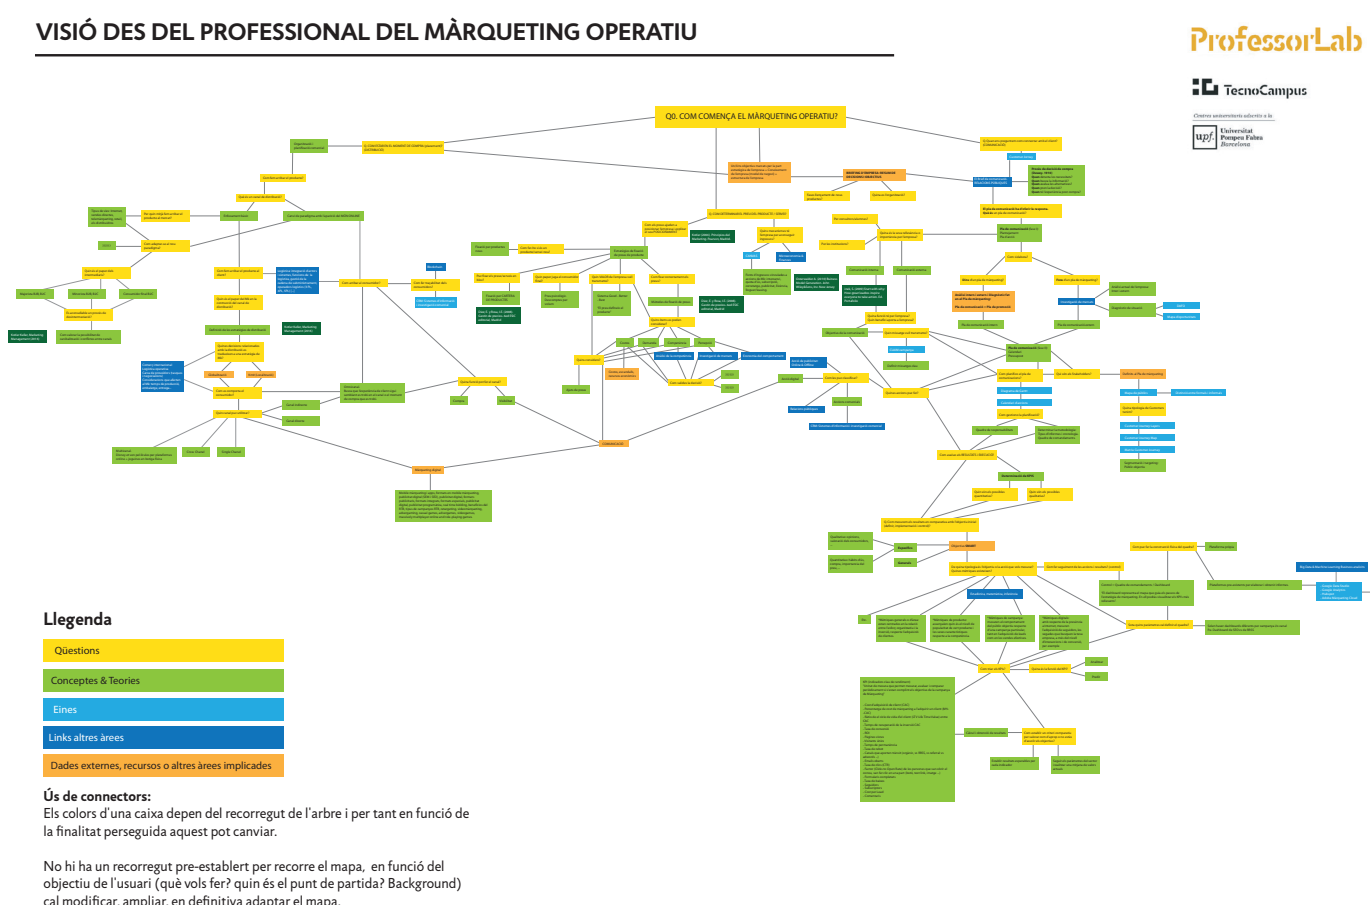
VISIÓ DES DEL PROFESSIONAL DEL MÀRQUETING OPERATIU

ProfessorLab

TecnoCampus

Centre universitari adscrit a la

upf. Universitat Pompeu Fabra Barcelona

Q0. COM COMENÇA EL MÀRQUETING OPERATIU?

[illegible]

Llegenda

Qüestions

Conceptes & Teories

Eines

Links altres àrees

Dades externes, recursos o altres àrees implicades

Ús de connectors:
Els colors d'una caixa depen del recorregut de l'arbre i per tant en funció de la finalitat perseguida aquest pot canviar.

No hi ha un recorregut pre-establert per recorre el mapa, en funció del objectiu de l'usuari (què vols fer? quin és el punt de partida? Background) cal modificar, ampliar, en definitiva adaptar el mapa.